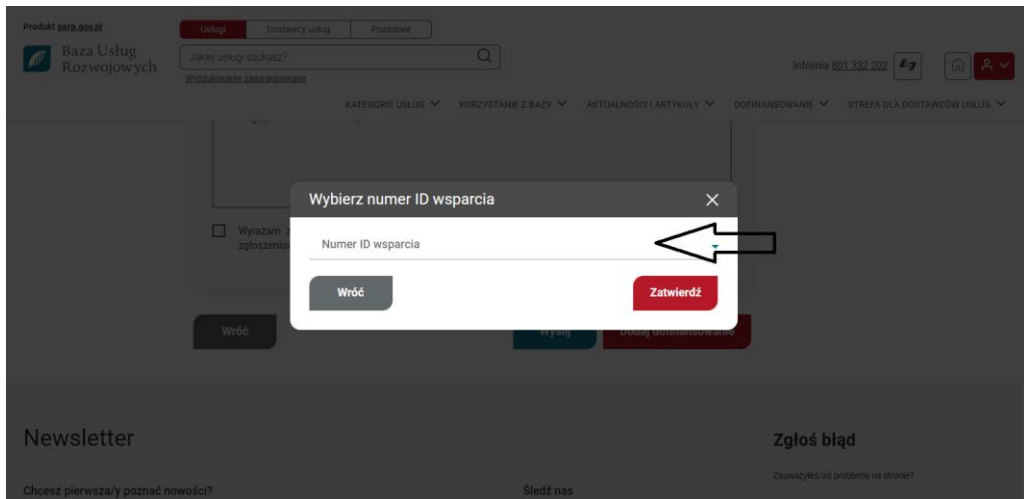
Produkt parp.gov.pl

Baza Usług Rozwojowych

Usługi | Dostawcy usług | Pozostałe

Jakiej usługi szukasz?

Wyszukiwanie zaawansowane

Infolinia 801 332 202

KATEGORIE USŁUG | KORZYSTANIE Z BAZY | AKTUALNOŚCI I ARTYKUŁY | DOFINANSOWANIE | STREFA DLA DOSTAWCÓW USŁUG

Wyrażam z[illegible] zgłoszeni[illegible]

Wybierz numer ID wsparcia

Numer ID wsparcia

Wróć

Zatwierdź

Wróć

Wyślij

Dodaj dofinansowanie

Newsletter

Chcesz pierwsza/y poznać nowości?

Śledź nas

Zgłoś błąd

Zauważyłeś/aś problemy na stronie?